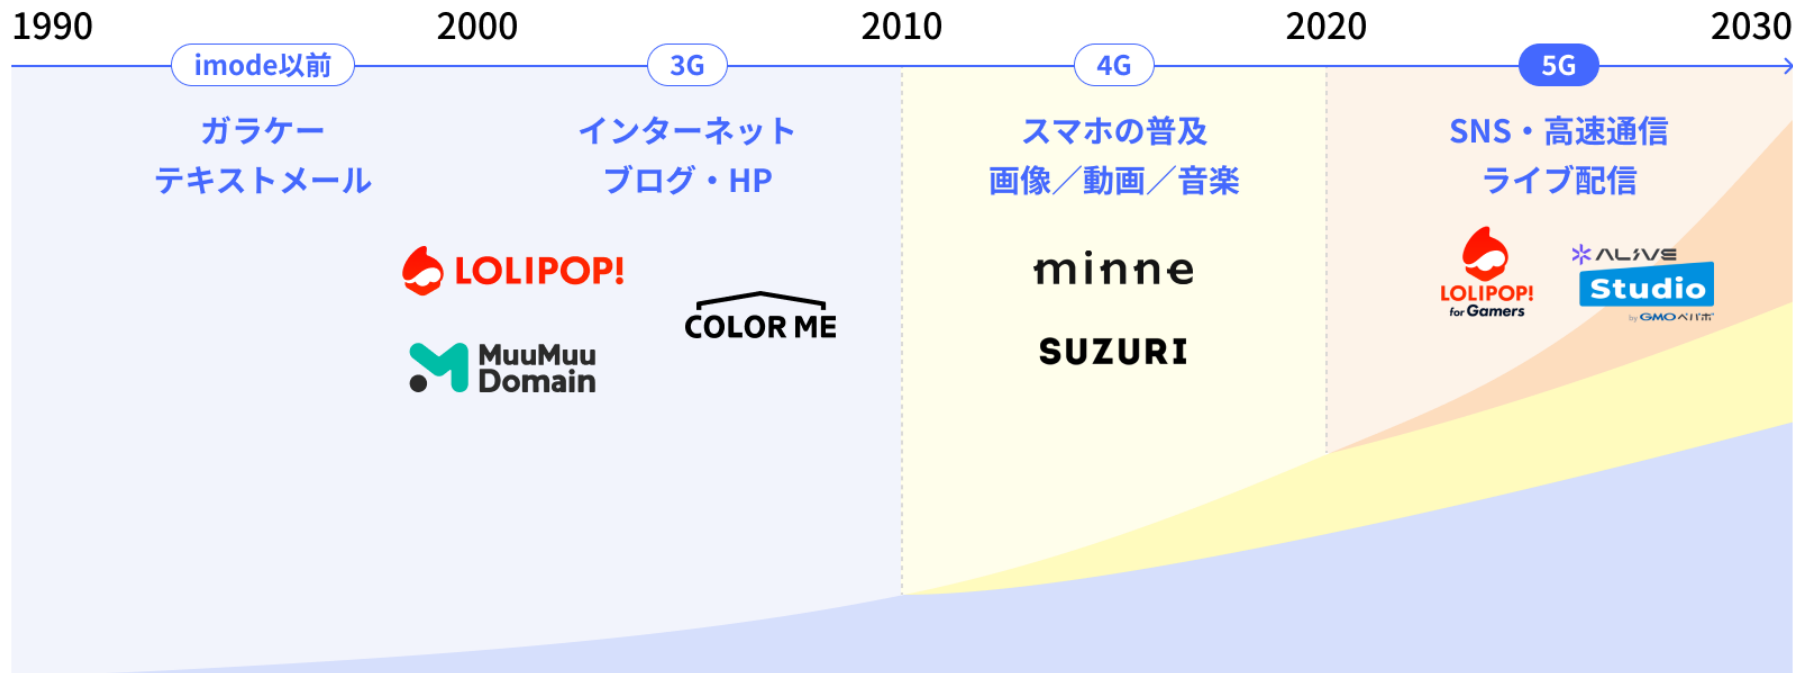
1990 2000 2010 2020 2030

imode以前 3G 4G 5G

ガラケー
テキストメール

インターネット
ブログ・HP

スマホの普及
画像／動画／音楽

SNS・高速通信
ライブ配信

LOLIPOP!

COLOR ME

MuuMuu Domain

minne

SUZURI

LOLIPOP! for Gamers

ALIVE Studio by GMOペパボ